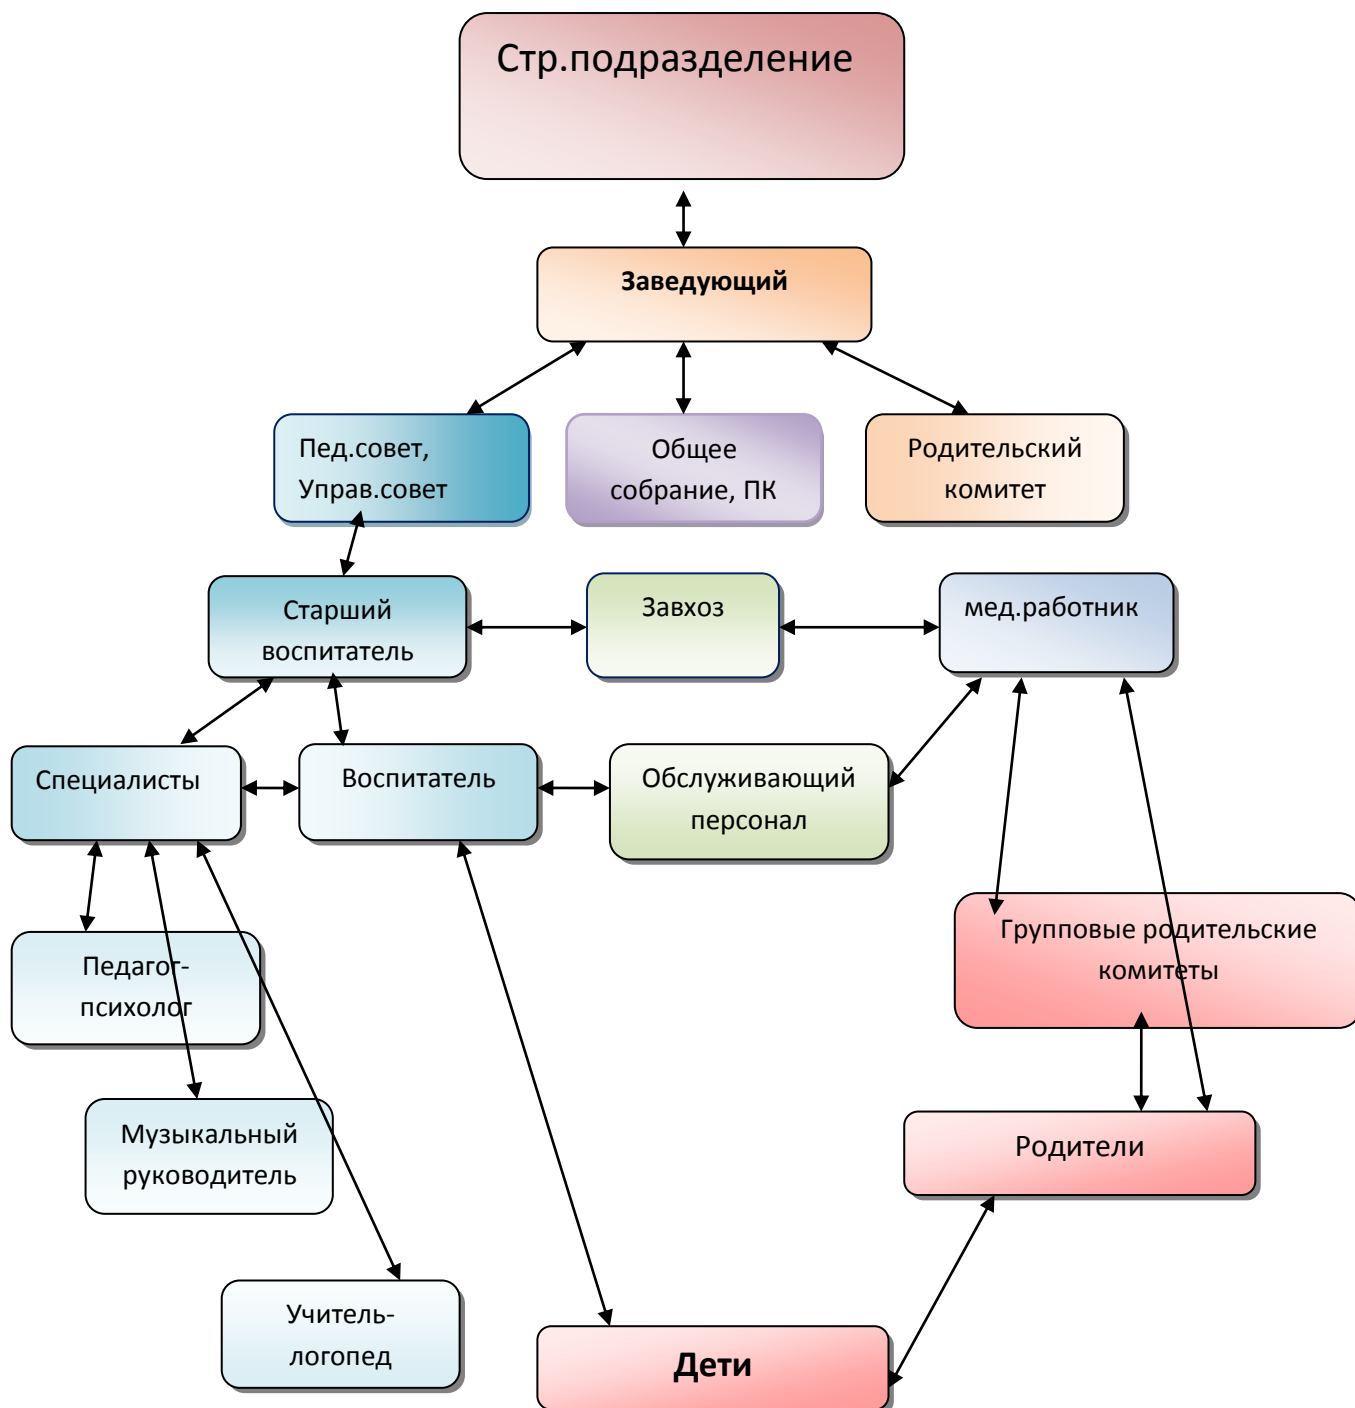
Стр.подразделение

Заведующий

Пед.совет, Управ.совет

Общее собрание, ПК

Родительский комитет

Старший воспитатель

Завхоз

мед.работник

Специалисты

Воспитатель

Обслуживающий персонал

Групповые родительские комитеты

Педагог-психолог

Музыкальный руководитель

Родители

Учитель-логопед

Дети